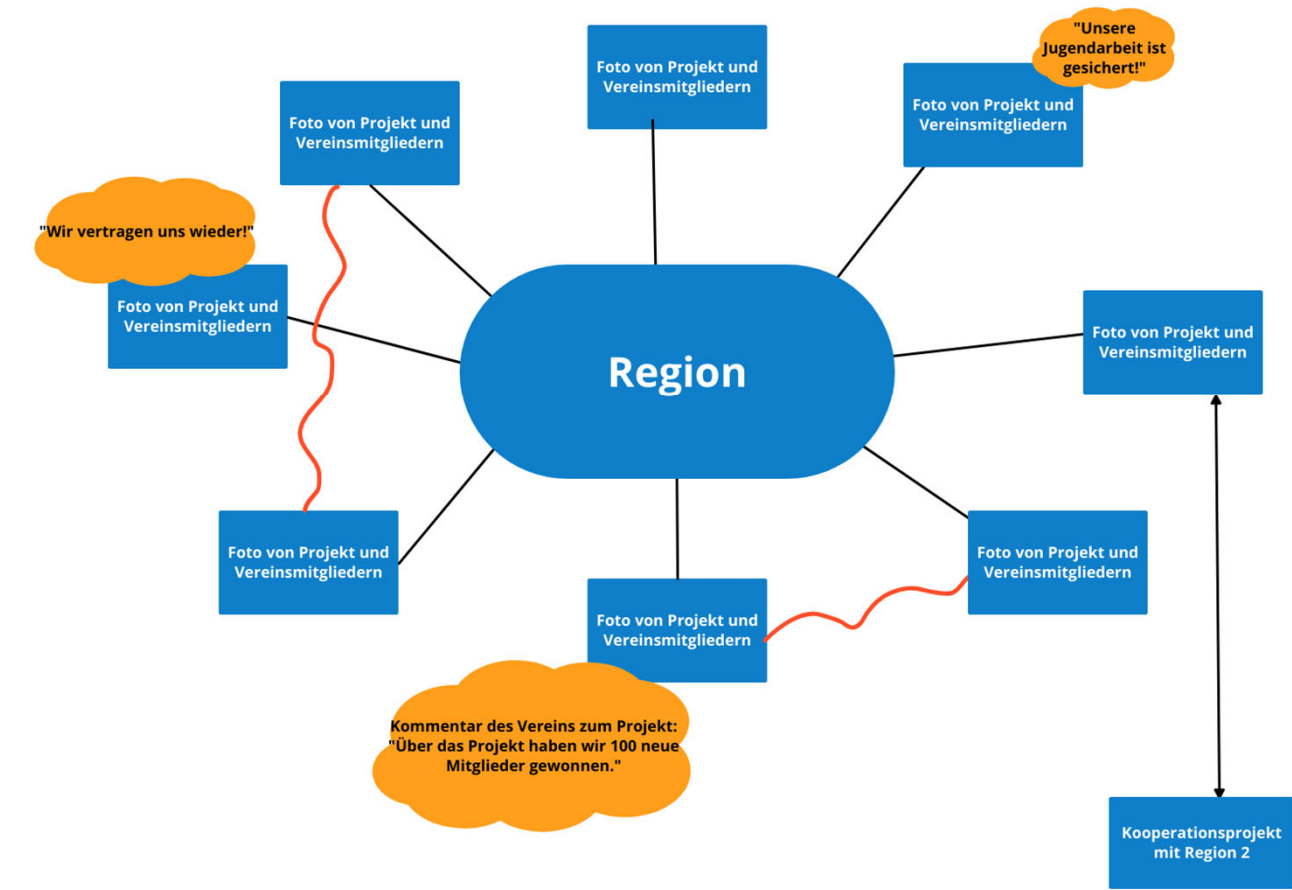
"Unsere Jugendarbeit ist gesichert!"

Foto von Projekt und Vereinsmitgliedern

Foto von Projekt und Vereinsmitgliedern

Foto von Projekt und Vereinsmitgliedern

"Wir vertragen uns wieder!"

Foto von Projekt und Vereinsmitgliedern

Region

Foto von Projekt und Vereinsmitgliedern

Foto von Projekt und Vereinsmitgliedern

Foto von Projekt und Vereinsmitgliedern

Foto von Projekt und Vereinsmitgliedern

Kommentar des Vereins zum Projekt: "Über das Projekt haben wir 100 neue Mitglieder gewonnen."

Kooperationsprojekt mit Region 2